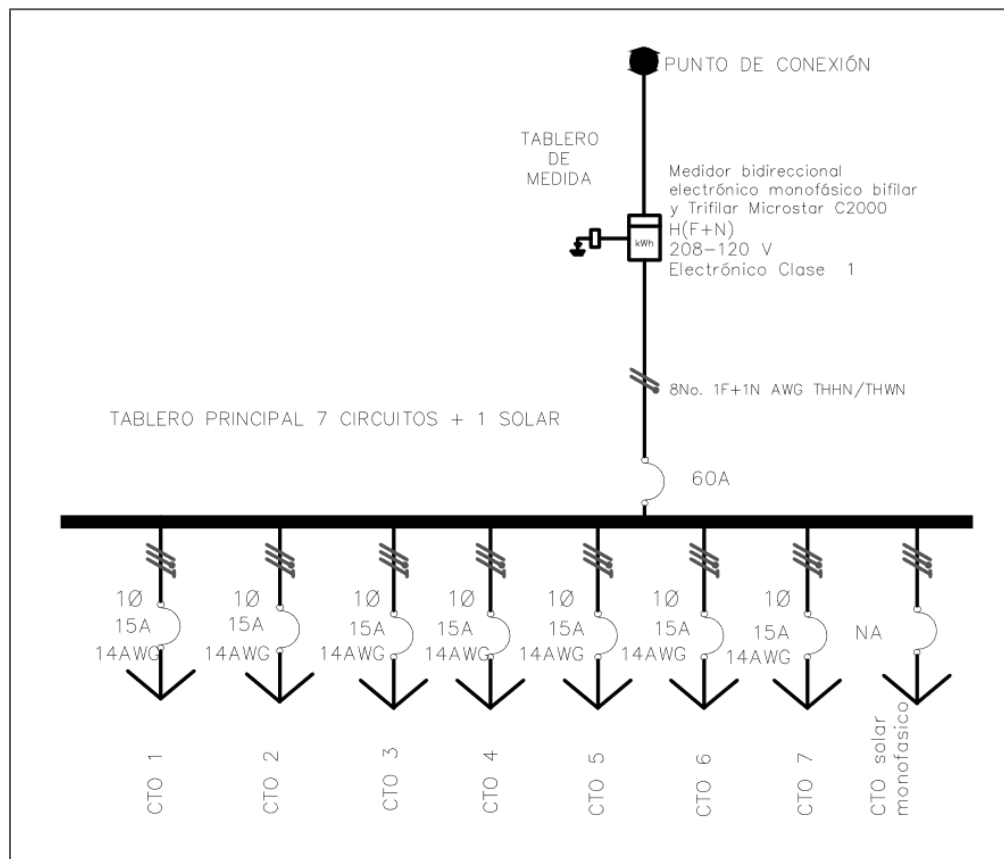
PUNTO DE CONEXIÓN

TABLERO DE MEDIDA

Medidor bidireccional electrónico monofásico bifilar y Trifilar Microstar C2000
H(F+N)
208–120 V
Electrónico Clase 1

kWh

8No. 1F+1N AWG THHN/THWN

TABLERO PRINCIPAL 7 CIRCUITOS + 1 SOLAR

60A

1Ø
15A
14AWG

1Ø
15A
14AWG

1Ø
15A
14AWG

1Ø
15A
14AWG

1Ø
15A
14AWG

1Ø
15A
14AWG

1Ø
15A
14AWG

NA

CTO 1

CTO 2

CTO 3

CTO 4

CTO 5

CTO 6

CTO 7

CTO solar monofasico